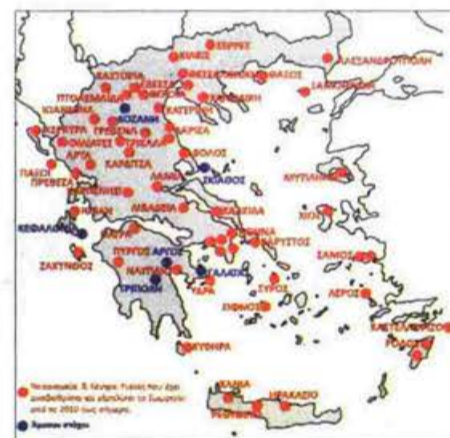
ΕΒΡΟΣ
ΚΙΛΚΙΣ
ΑΛΕΞΑΝΔΡΟΥΠΟΛΗ
ΚΑΣΤΟΡΙΑ
ΘΕΣΣΑΛΟΝΙΚΗ
ΘΑΣΟΣ
ΠΤΟΛΕΜΑΪΔΑ
ΣΑΜΟΘΡΑΚΗ
ΙΩΑΝΝΙΝΑ
ΚΟΖΑΝΗ
ΚΑΤΕΡΙΝΗ
ΚΕΡΚΥΡΑ
ΓΡΕΒΕΝΑ
ΛΑΡΙΣΑ
ΤΡΙΚΑΛΑ
ΦΙΛΙΑΤΕΣ
ΑΡΤΑ
ΚΑΡΔΙΤΣΑ
ΒΟΛΟΣ
ΠΑΞΟΙ
ΠΡΕΒΕΖΑ
ΣΚΙΑΘΟΣ
ΛΑΜΙΑ
ΜΥΤΙΛΗΝΗ
ΛΙΒΑΔΕΙΑ
ΧΙΟΣ
ΧΑΛΚΙΔΑ
ΚΕΦΑΛΟΝΙΑ
ΚΑΡΥΣΤΟΣ
ΣΑΜΟΣ
ΠΥΡΓΟΣ
ΑΡΓΟΣ
ΖΑΚΥΝΘΟΣ
ΝΑΥΠΛΙΟ
ΓΑΛΑΞΙΔΙ
ΤΡΙΠΟΛΗ
ΣΥΡΟΣ
ΛΕΡΟΣ
ΣΙΦΝΟΣ
ΚΑΣΤΕΛΛΟΡΙΖΟ
ΡΟΔΟΣ
ΚΥΘΗΡΑ
ΧΑΝΙΑ
ΗΡΑΚΛΕΙΟ
ΡΕΘΥΜΝΟ
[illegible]
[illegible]